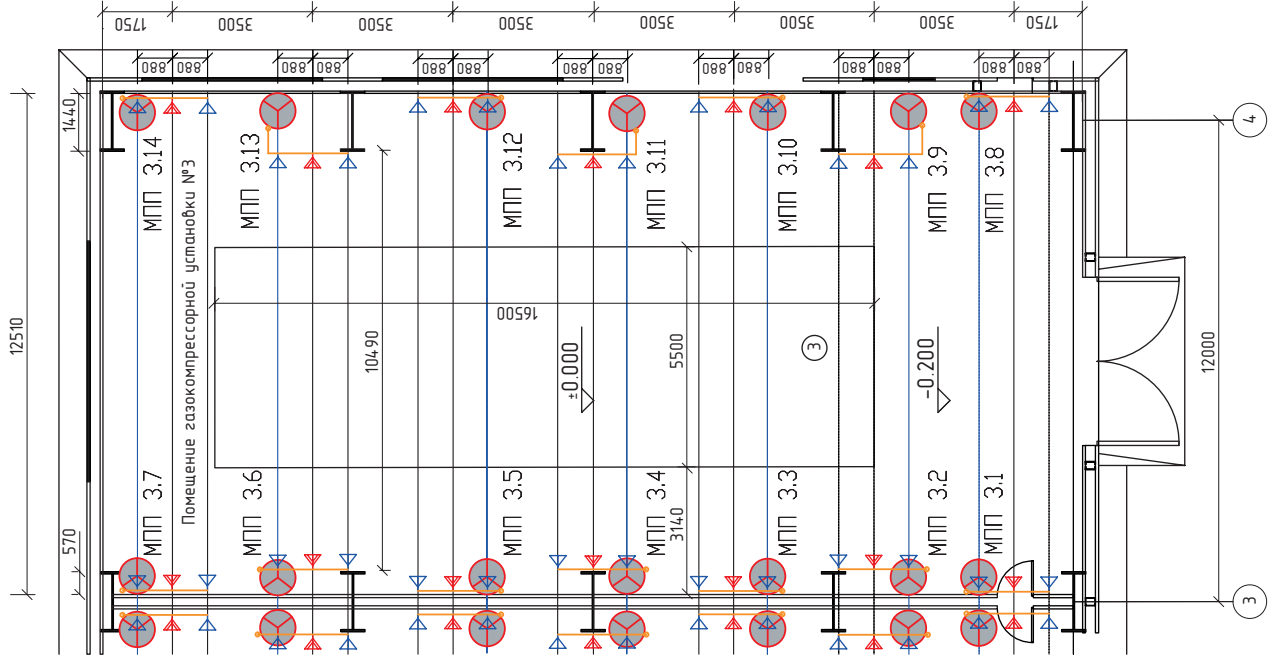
1750
3500
3500
3500
3500
3500
3500
1750
880 880
880 880
880 880
880 880
880 880
880 880
880 880
1440
12510
570
МПП 3.14
МПП 3.13
МПП 3.12
МПП 3.11
МПП 3.10
МПП 3.9
МПП 3.8
Помещение газокомпрессорной установки №3
16500
10490
±0.000
5500
3
-0.200
12000
4
3
МПП 3.7
МПП 3.6
МПП 3.5
МПП 3.4
МПП 3.3
МПП 3.2
МПП 3.1
3140